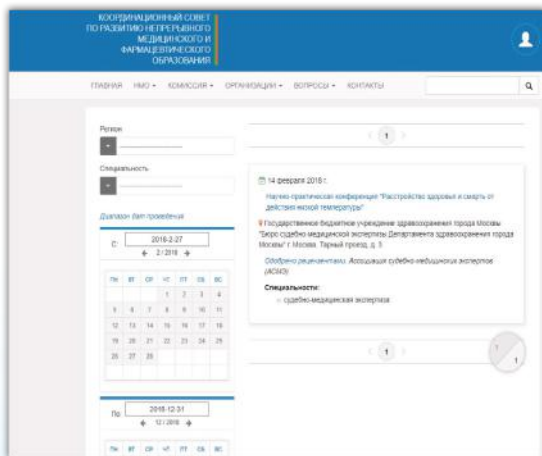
КООРДИНАЦИОННЫЙ СОВЕТ ПО РАЗВИТИЮ НЕПРЕРЫВНОГО МЕДИЦИНСКОГО И ФАРМАЦЕВТИЧЕСКОГО ОБРАЗОВАНИЯ

ГЛАВНАЯ НМО КОМИССИЯ ОРГАНИЗАЦИИ ВОПРОСЫ КОНТАКТЫ

Регион

Специальность

Диапазон дат проведения

С: 2018-2-27

2 / 2018

| ПН | ВТ | СР | ЧТ | ПТ | СБ | ВС |
|---|---|---|---|---|---|---|
| | | | 1 | 2 | 3 | 4 |
| 5 | 6 | 7 | 8 | 9 | 10 | 11 |
| 12 | 13 | 14 | 15 | 16 | 17 | 18 |
| 19 | 20 | 21 | 22 | 23 | 24 | 25 |
| 26 | 27 | 28 | | | | |

По: 2018-12-31

12 / 2018

| ПН | ВТ | СР | ЧТ | ПТ | СБ | ВС |
|---|---|---|---|---|---|---|

1

14 февраля 2018 г.

Научно-практическая конференция "Расстройство здоровья и смерть от действия низкой температуры"

Государственное бюджетное учреждение здравоохранения города Москвы "Бюро судебно-медицинской экспертизы Департамента здравоохранения города Москвы" г. Москва, Тарный проезд, д. 3

Одобрено рецензентами. Ассоциация судебно-медицинских экспертов (АСМЭ)

Специальности:

судебно-медицинская экспертиза

1

?
1